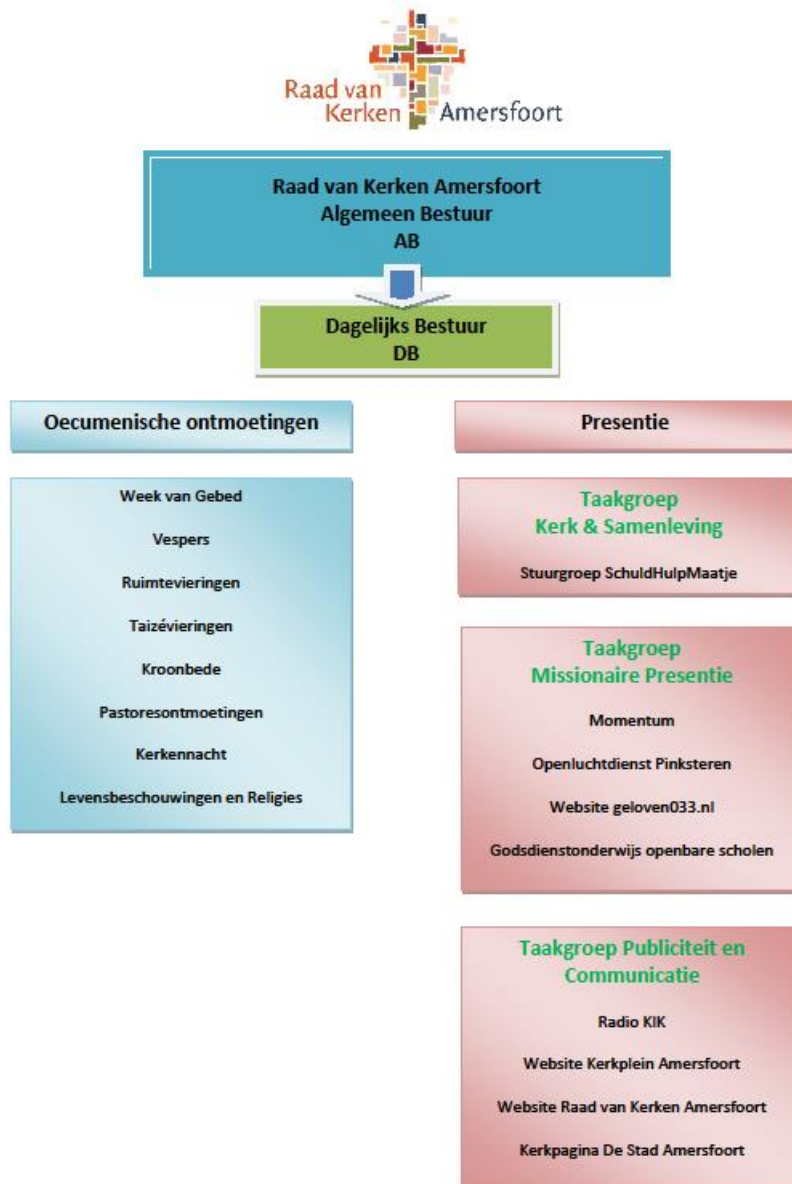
Raad van Kerken Amersfoort

Raad van Kerken Amersfoort
Algemeen Bestuur
AB

Dagelijks Bestuur
DB

Oecumenische ontmoetingen

Week van Gebed

Vespers

Ruimtevieringen

Taizévieringen

Kroonbede

Pastoresontmoetingen

Kerkennacht

Levensbeschouwingen en Religies

Presentie

Taakgroep
Kerk & Samenleving

Stuurgroep SchuldHulpMaatje

Taakgroep
Missionaire Presentie

Momentum

Openluchtdienst Pinksteren

Website geloven033.nl

Godsdienstonderwijs openbare scholen

Taakgroep Publiciteit en Communicatie

Radio KIK

Website Kerkplein Amersfoort

Website Raad van Kerken Amersfoort

Kerkpagina De Stad Amersfoort